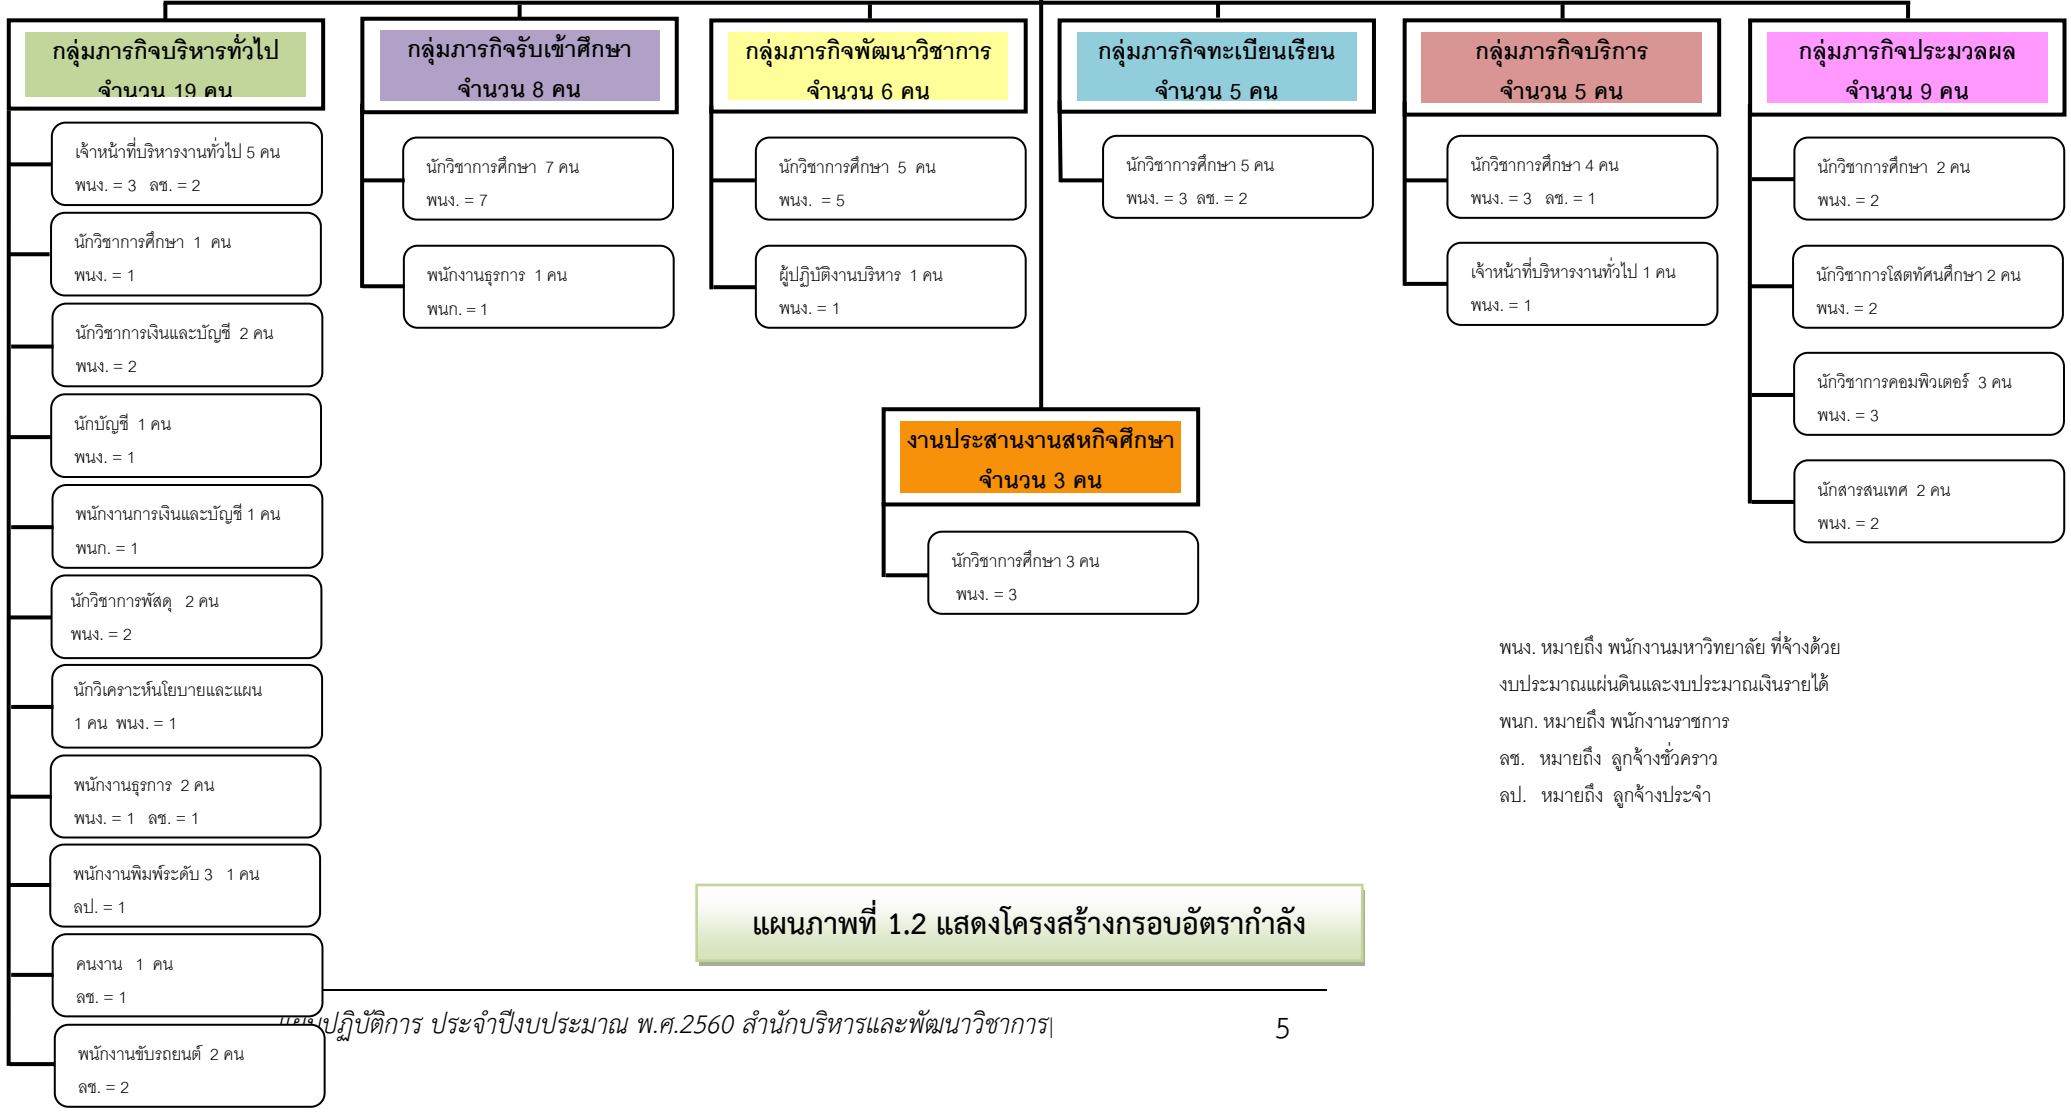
กลุ่มภารกิจบริหารทั่วไป
จำนวน 19 คน

เจ้าหน้าที่บริหารงานทั่วไป 5 คน
พนง. = 3 ลช. = 2

นักวิชาการศึกษา 1 คน
พนง. = 1

นักวิชาการเงินและบัญชี 2 คน
พนง. = 2

นักบัญชี 1 คน
พนง. = 1

พนักงานการเงินและบัญชี 1 คน
พนก. = 1

นักวิชาการพัสดุ 2 คน
พนง. = 2

นักวิเคราะห์นโยบายและแผน
1 คน พนง. = 1

พนักงานธุรการ 2 คน
พนง. = 1 ลช. = 1

พนักงานพิมพ์ระดับ 3 1 คน
ลป. = 1

คนงาน 1 คน
ลช. = 1

พนักงานขับรถยนต์ 2 คน
ลช. = 2

กลุ่มภารกิจรับเข้าศึกษา
จำนวน 8 คน

นักวิชาการศึกษา 7 คน
พนง. = 7

พนักงานธุรการ 1 คน
พนก. = 1

กลุ่มภารกิจพัฒนาวิชาการ
จำนวน 6 คน

นักวิชาการศึกษา 5 คน
พนง. = 5

ผู้ปฏิบัติงานบริหาร 1 คน
พนง. = 1

กลุ่มภารกิจทะเบียนเรียน
จำนวน 5 คน

นักวิชาการศึกษา 5 คน
พนง. = 3 ลช. = 2

กลุ่มภารกิจบริการ
จำนวน 5 คน

นักวิชาการศึกษา 4 คน
พนง. = 3 ลช. = 1

เจ้าหน้าที่บริหารงานทั่วไป 1 คน
พนง. = 1

กลุ่มภารกิจประมวลผล
จำนวน 9 คน

นักวิชาการศึกษา 2 คน
พนง. = 2

นักวิชาการโสตทัศนศึกษา 2 คน
พนง. = 2

นักวิชาการคอมพิวเตอร์ 3 คน
พนง. = 3

นักสารสนเทศ 2 คน
พนง. = 2

งานประสานงานสหกิจศึกษา
จำนวน 3 คน

นักวิชาการศึกษา 3 คน
พนง. = 3

พนง. หมายถึง พนักงานมหาวิทยาลัย ที่จ้างด้วยงบประมาณแผ่นดินและงบประมาณเงินรายได้
พนก. หมายถึง พนักงานราชการ
ลช. หมายถึง ลูกจ้างชั่วคราว
ลป. หมายถึง ลูกจ้างประจำ

แผนภาพที่ 1.2 แสดงโครงสร้างกรอบอัตรากำลัง

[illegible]ปฏิบัติการ ประจำปีงบประมาณ พ.ศ.2560 สำนักบริหารและพัฒนาวิชาการ| 5